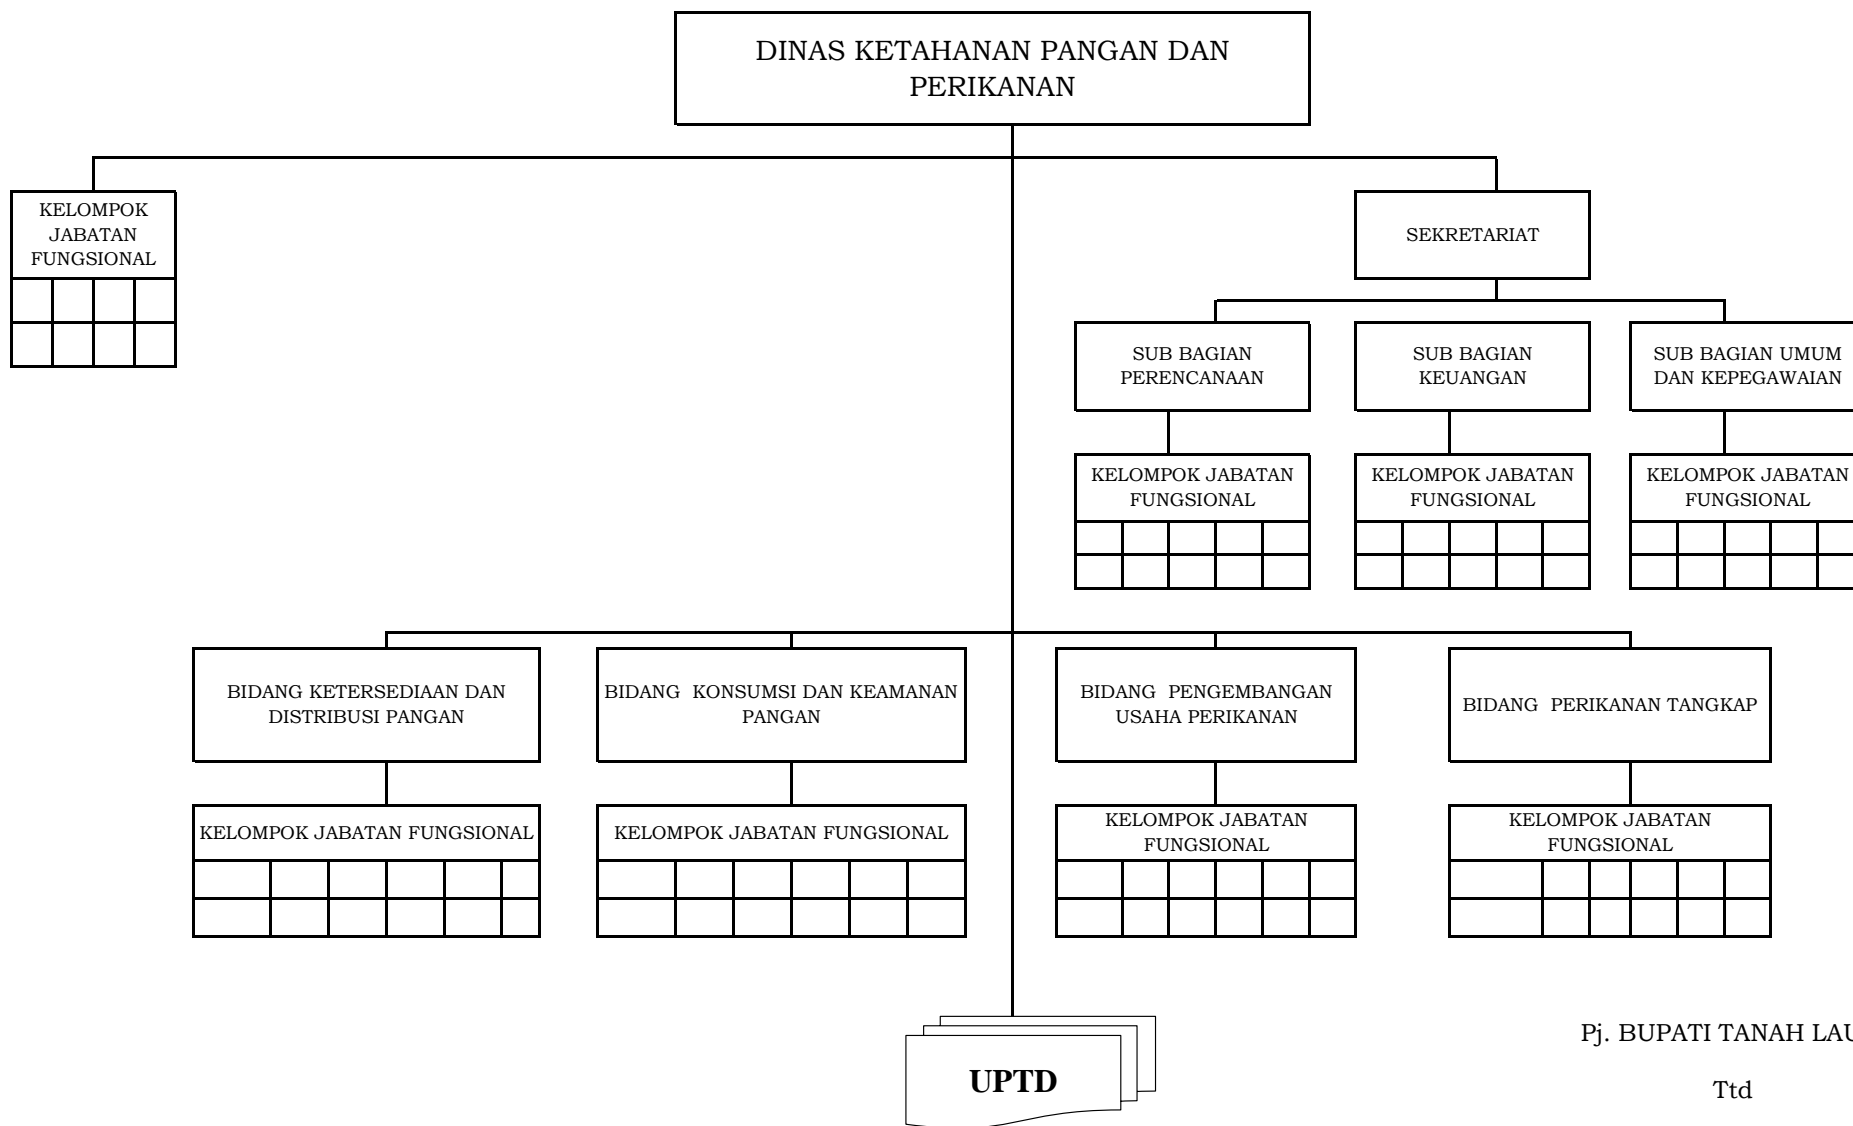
DINAS KETAHANAN PANGAN DAN PERIKANAN

KELOMPOK JABATAN FUNGSIONAL

SEKRETARIAT

SUB BAGIAN PERENCANAAN

SUB BAGIAN KEUANGAN

SUB BAGIAN UMUM DAN KEPEGAWAIAN

KELOMPOK JABATAN FUNGSIONAL

KELOMPOK JABATAN FUNGSIONAL

KELOMPOK JABATAN FUNGSIONAL

BIDANG KETERSEDIAAN DAN DISTRIBUSI PANGAN

BIDANG KONSUMSI DAN KEAMANAN PANGAN

BIDANG PENGEMBANGAN USAHA PERIKANAN

BIDANG PERIKANAN TANGKAP

KELOMPOK JABATAN FUNGSIONAL

KELOMPOK JABATAN FUNGSIONAL

KELOMPOK JABATAN FUNGSIONAL

KELOMPOK JABATAN FUNGSIONAL

UPTD

Pj. BUPATI TANAH LA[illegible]

Ttd